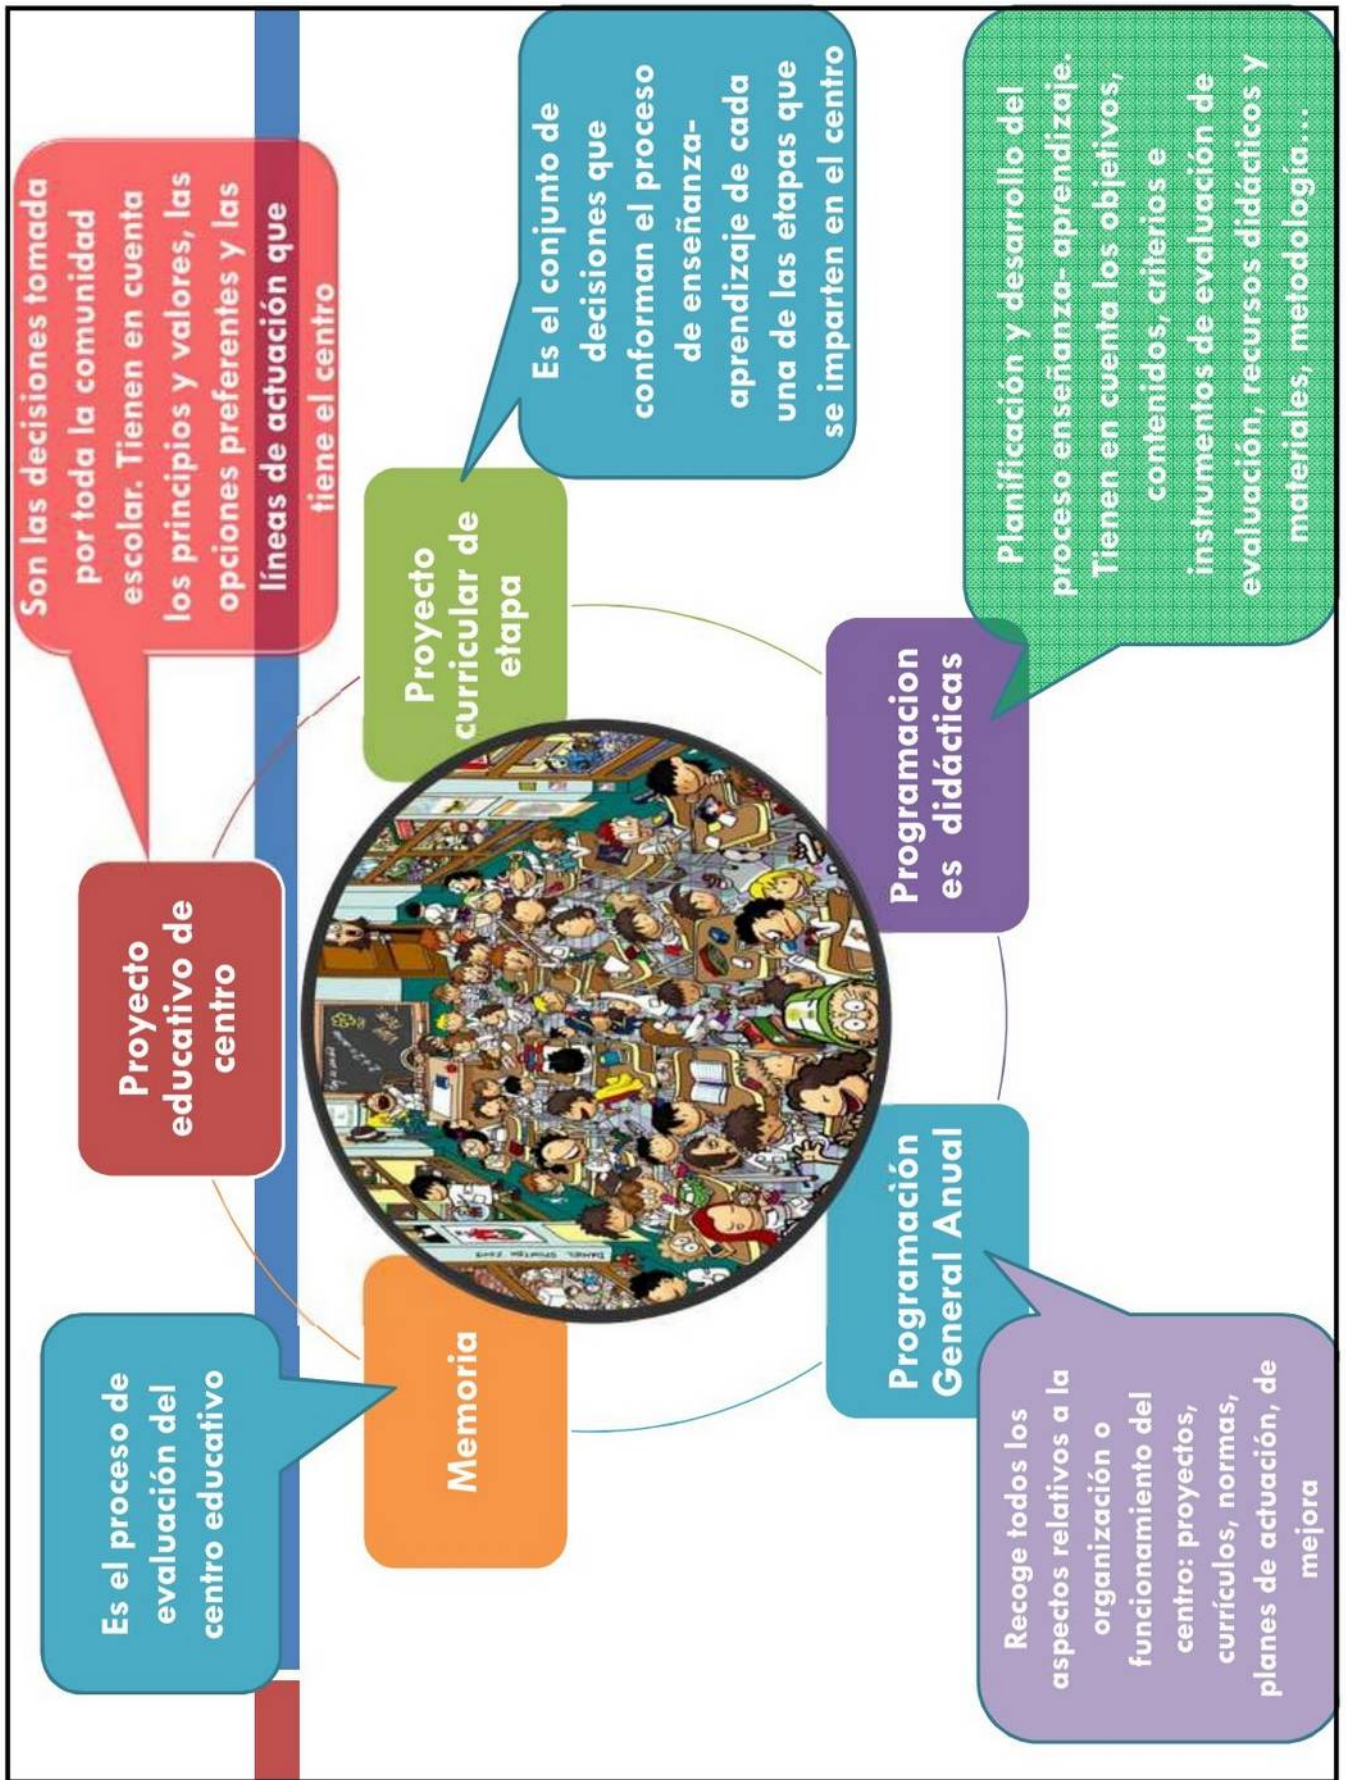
Son las decisiones tomada por toda la comunidad escolar. Tienen en cuenta los principios y valores, las opciones preferentes y las líneas de actuación que tiene el centro

Es el conjunto de decisiones que conforman el proceso de enseñanza-aprendizaje de cada una de las etapas que se imparten en el centro

Planificación y desarrollo del proceso enseñanza- aprendizaje. Tienen en cuenta los objetivos, contenidos, criterios e instrumentos de evaluación de evaluación, recursos didácticos y materiales, metodología…

Proyecto curricular de etapa

Proyecto educativo de centro

Programaciones didácticas

Es el proceso de evaluación del centro educativo

Memoria

Programación General Anual

Recoge todos los aspectos relativos a la organización o funcionamiento del centro: proyectos, currículos, normas, planes de actuación, de mejora

DANIEL ORTEGA 2009